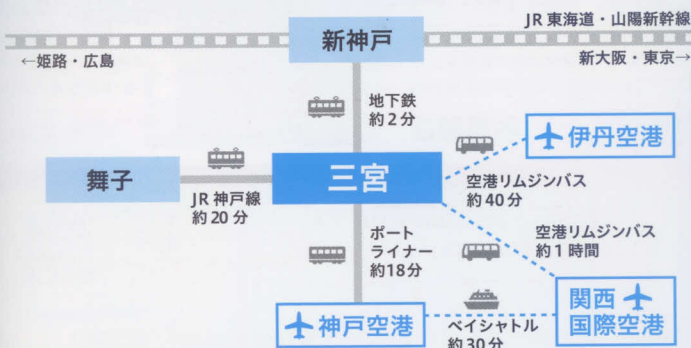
JR 東海道・山陽新幹線
新神戸
←姫路・広島
新大阪・東京→
地下鉄
約 2 分
伊丹空港
舞子
三宮
JR 神戸線
約 20 分
空港リムジンバス
約 40 分
空港リムジンバス
約 1 時間
ポート
ライナー
約18分
関西
国際空港
神戸空港
ベイシャトル
約 30 分